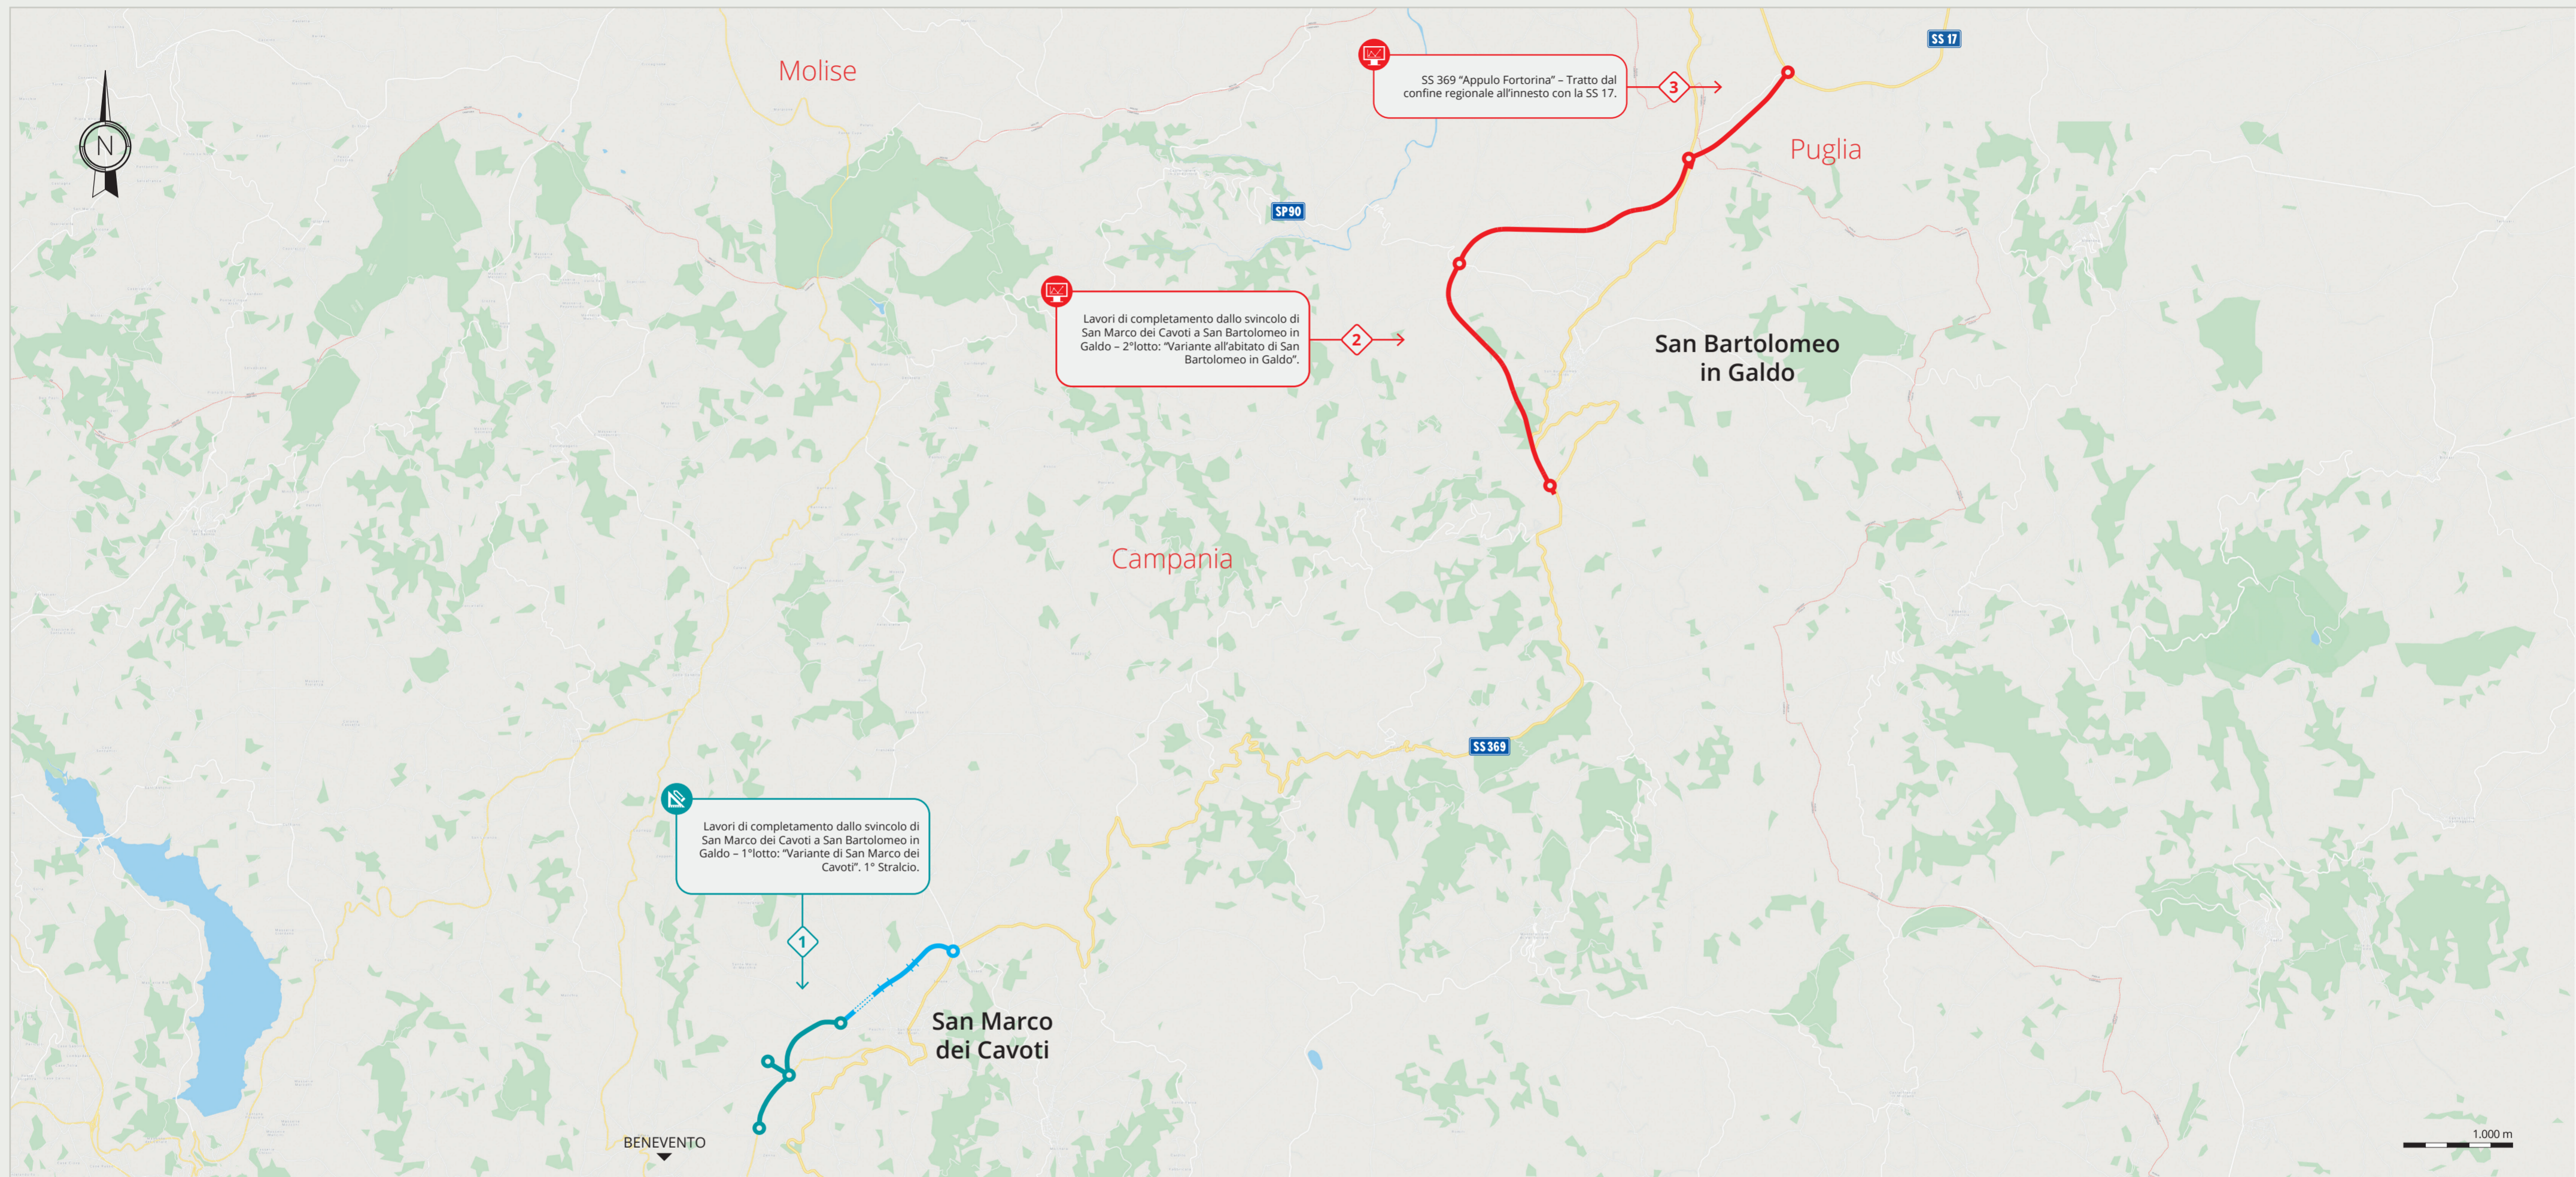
N

Molise

SS 17

SS 369 “Appulo Fortorina” – Tratto dal confine regionale all’innesto con la SS 17.

3

Puglia

SP90

Lavori di completamento dallo svincolo di San Marco dei Cavoti a San Bartolomeo in Galdo – 2°lotto: “Variante all’abitato di San Bartolomeo in Galdo”.

2

San Bartolomeo in Galdo

Campania

SS369

Lavori di completamento dallo svincolo di San Marco dei Cavoti a San Bartolomeo in Galdo – 1°lotto: “Variante di San Marco dei Cavoti”. 1° Stralcio.

1

San Marco dei Cavoti

BENEVENTO

1.000 m